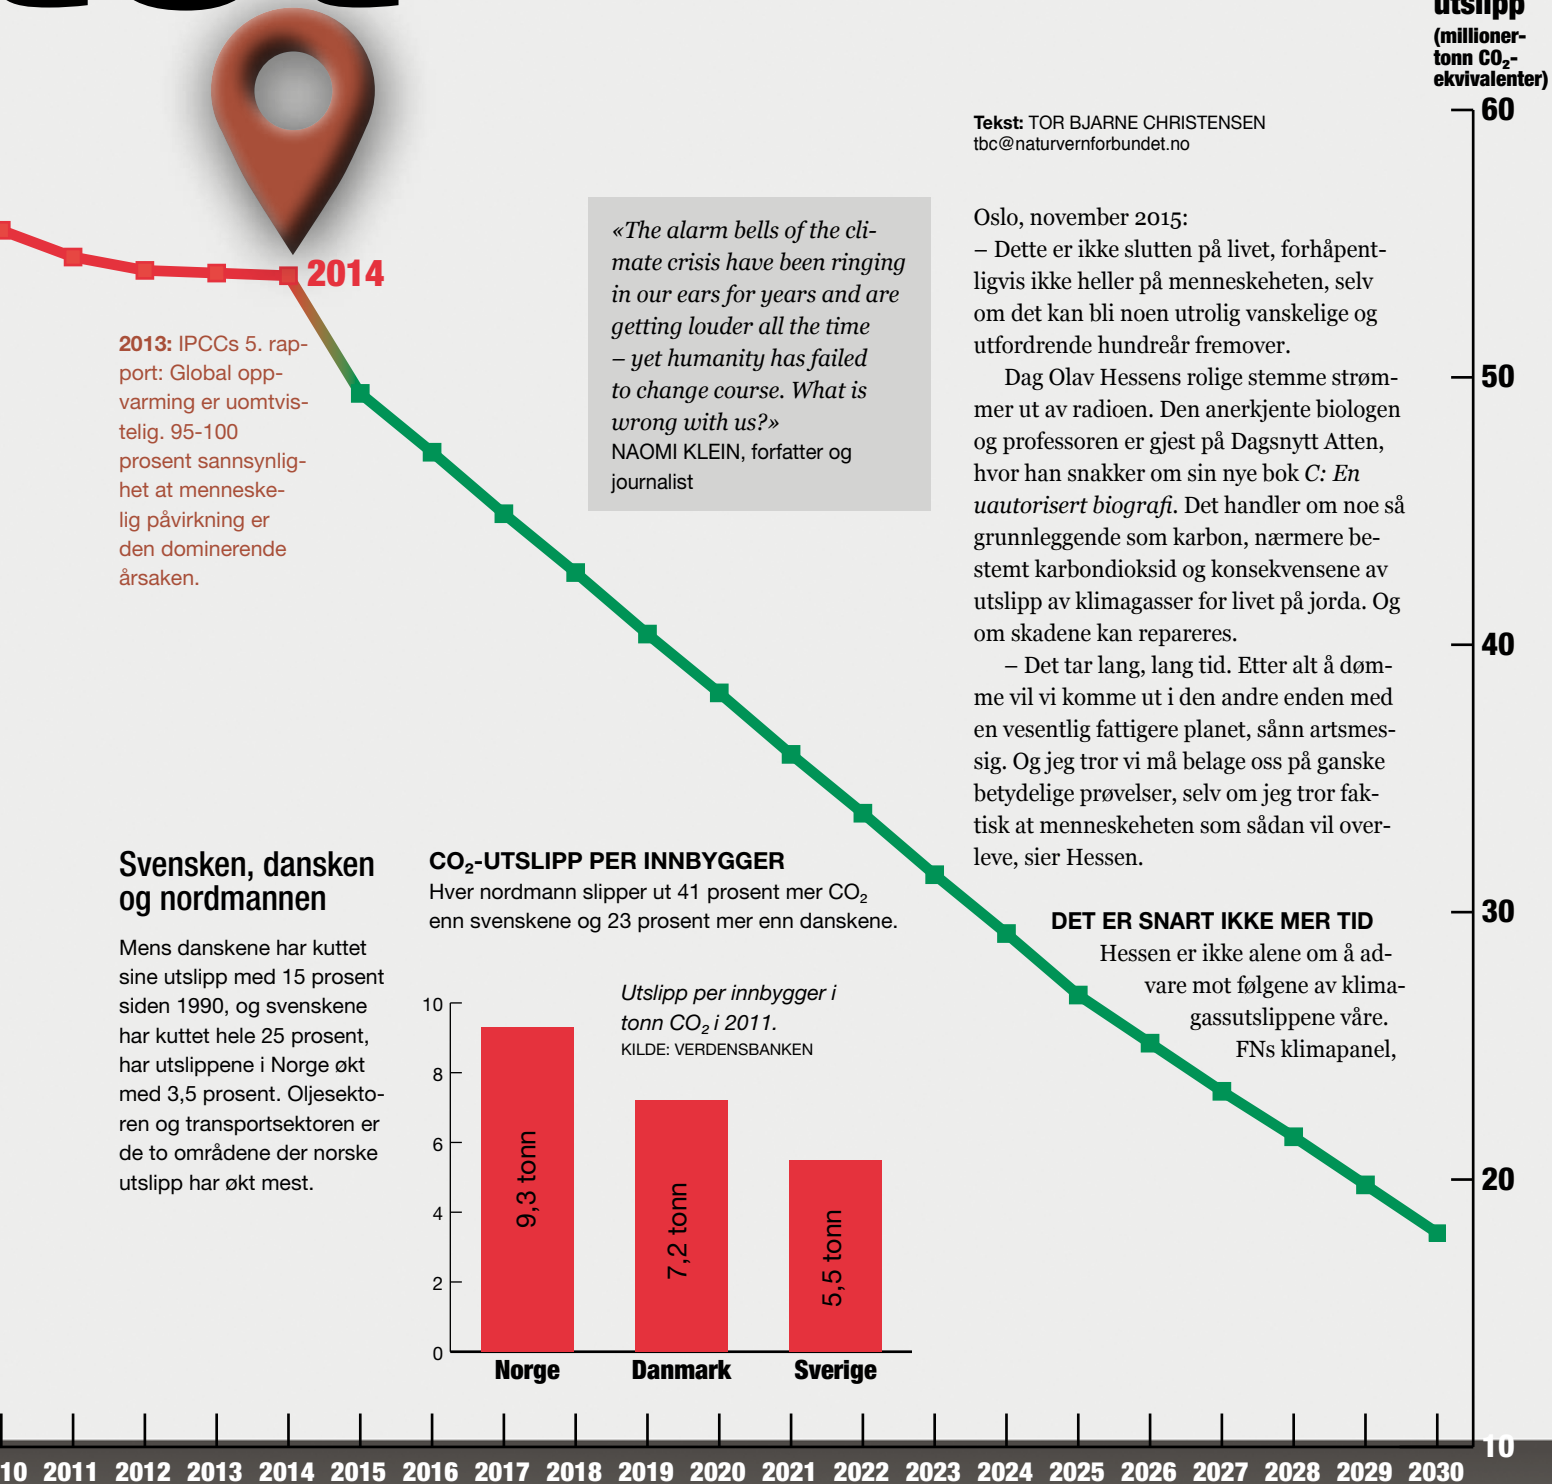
utslipp
(millioner-tonn $CO_2$-ekvivalenter)
60
50
40
30
20
10

2014

2013: IPCCs 5. rapport: Global oppvarming er uomtvistelig. 95-100 prosent sannsynlighet at menneskelig påvirkning er den dominerende årsaken.

*«The alarm bells of the climate crisis have been ringing in our ears for years and are getting louder all the time – yet humanity has failed to change course. What is wrong with us?»*
NAOMI KLEIN, forfatter og journalist

Tekst: TOR BJARNE CHRISTENSEN
tbc@naturvernforbundet.no

Oslo, november 2015:
– Dette er ikke slutten på livet, forhåpentligvis ikke heller på menneskeheten, selv om det kan bli noen utrolig vanskelige og utfordrende hundreår fremover.

Dag Olav Hessens rolige stemme strømmer ut av radioen. Den anerkjente biologen og professoren er gjest på Dagsnytt Atten, hvor han snakker om sin nye bok *C: En uautorisert biografi*. Det handler om noe så grunnleggende som karbon, nærmere bestemt karbondioksid og konsekvensene av utslipp av klimagasser for livet på jorda. Og om skadene kan repareres.

– Det tar lang, lang tid. Etter alt å dømme vil vi komme ut i den andre enden med en vesentlig fattigere planet, sånn artsmessig. Og jeg tror vi må belage oss på ganske betydelige prøvelser, selv om jeg tror faktisk at menneskeheten som sådan vil overleve, sier Hessen.

DET ER SNART IKKE MER TID
Hessen er ikke alene om å advare mot følgene av klimagassutslippene våre. FNs klimapanel,

Svensken, dansken og nordmannen

Mens danskene har kuttet sine utslipp med 15 prosent siden 1990, og svenskene har kuttet hele 25 prosent, har utslippene i Norge økt med 3,5 prosent. Oljesektoren og transportsektoren er de to områdene der norske utslipp har økt mest.

$CO_2$-UTSLIPP PER INNBYGGER
Hver nordmann slipper ut 41 prosent mer $CO_2$ enn svenskene og 23 prosent mer enn danskene.

*Utslipp per innbygger i tonn $CO_2$ i 2011.*
KILDE: VERDENSBANKEN

10
8
6
4
2
0
9,3 tonn
7,2 tonn
5,5 tonn
Norge
Danmark
Sverige

10 2011 2012 2013 2014 2015 2016 2017 2018 2019 2020 2021 2022 2023 2024 2025 2026 2027 2028 2029 2030